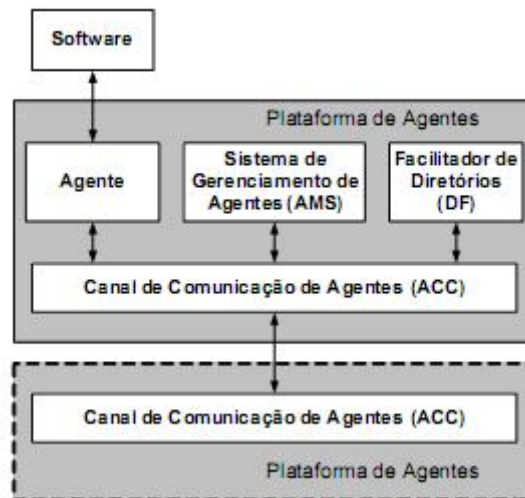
Software

Plataforma de Agentes

Agente

Sistema de Gerenciamento de Agentes (AMS)

Facilitador de Diretórios (DF)

Canal de Comunicação de Agentes (ACC)

Canal de Comunicação de Agentes (ACC)

Plataforma de Agentes